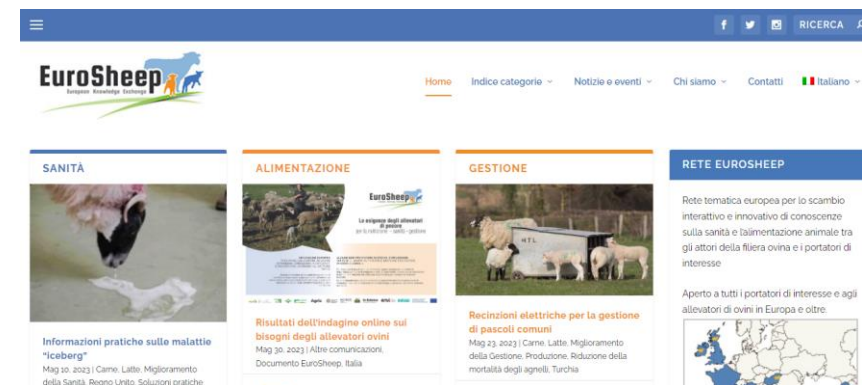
RICERCA

EuroSheep
European Knowledge Exchange

Home Indice categorie Notizie e eventi Chi siamo Contatti Italiano

SANITÀ

Informazioni pratiche sulle malattie "iceberg"
Mag 10, 2023 | Carne, Latte, Miglioramento della Sanità, Regno Unito, Soluzioni pratiche

ALIMENTAZIONE

EuroSheep
Le esigenze degli allevatori di pecore per la nutrizione – sanità – gestione

Risultati dell'indagine online sui bisogni degli allevatori ovini
Mag 30, 2023 | Altre comunicazioni, Documento EuroSheep, Italia

GESTIONE

Recinzioni elettriche per la gestione di pascoli comuni
Mag 23, 2023 | Carne, Latte, Miglioramento della Gestione, Produzione, Riduzione della mortalità degli agnelli, Turchia

RETE EUROSHEEP

Rete tematica europea per lo scambio interattivo e innovativo di conoscenze sulla sanità e l'alimentazione animale tra gli attori della filiera ovina e i portatori di interesse

Aperto a tutti i portatori di interesse e agli allevatori di ovini in Europa e oltre.